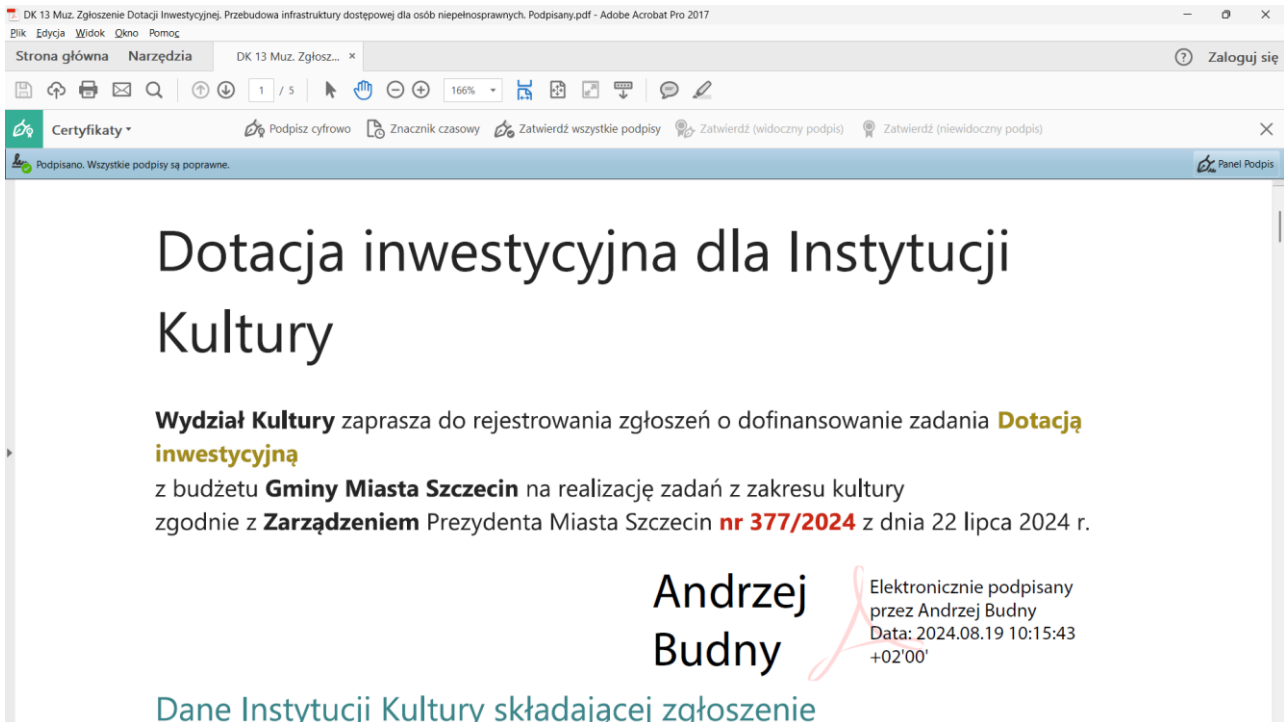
DK 13 Muz. Zgłoszenie Dotacji Inwestycyjnej. Przebudowa infrastruktury dostępowej dla osób niepełnosprawnych. Podpisany.pdf - Adobe Acrobat Pro 2017

Plik Edycja Widok Okno Pomoc

Strona główna Narzędzia DK 13 Muz. Zgłosz... ×

Zaloguj się

1 / 5

166%

Certyfikaty

Podpisz cyfrowo Znacznik czasowy Zatwierdź wszystkie podpisy Zatwierdź (widoczny podpis) Zatwierdź (niewidoczny podpis)

Podpisano. Wszystkie podpisy są poprawne.

Panel Podpis

Dotacja inwestycyjna dla Instytucji Kultury

**Wydział Kultury** zaprasza do rejestrowania zgłoszeń o dofinansowanie zadania **Dotacją inwestycyjną**
z budżetu **Gminy Miasta Szczecin** na realizację zadań z zakresu kultury
zgodnie z **Zarządzeniem** Prezydenta Miasta Szczecin **nr 377/2024** z dnia 22 lipca 2024 r.

Andrzej Budny

Elektronicznie podpisany przez Andrzej Budny
Data: 2024.08.19 10:15:43 +02'00'

Dane Instytucji Kultury składającej zgłoszenie